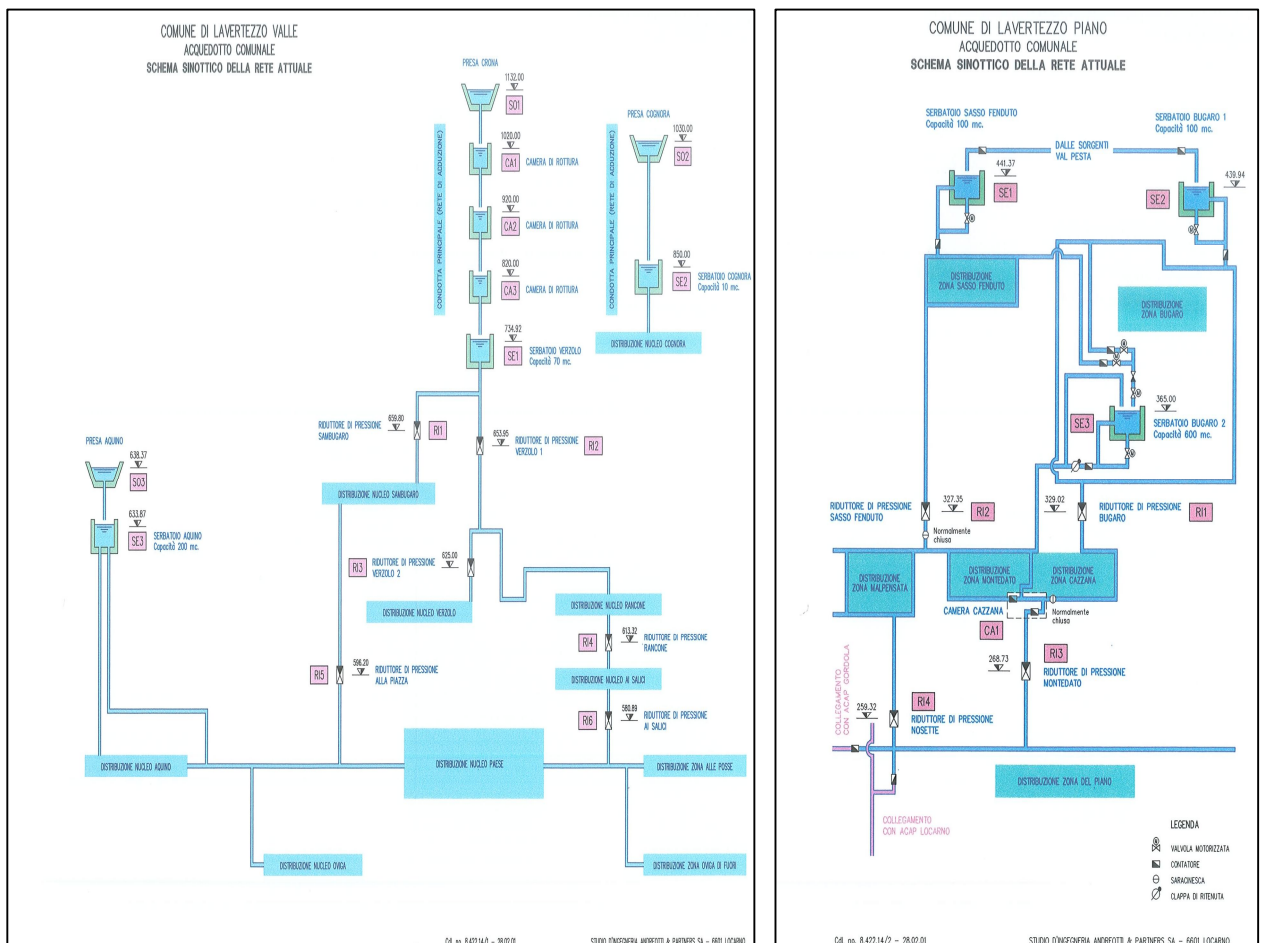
COMUNE DI LAVERTEZZO VALLE
ACQUEDOTTO COMUNALE
SCHEMA SINOTTICO DELLA RETE ATTUALE

PRESA CRONA
1132.00
SO1

CONDOTTA PRINCIPALE (RETE DI ADDUZIONE)

1020.00
CA1 CAMERA DI ROTTURA

920.00
CA2 CAMERA DI ROTTURA

820.00
CA3 CAMERA DI ROTTURA

734.92
SE1 SERBATOIO VERZOLO Capacità 70 mc.

PRESA COGNORA
1030.00
SO2

CONDOTTA PRINCIPALE (RETE DI ADDUZIONE)

850.00
SE2 SERBATOIO COGNORA Capacità 10 mc.

DISTRIBUZIONE NUCLEO COGNORA

RIDUTTORE DI PRESSIONE SAMBUGARO
659.80
RI1

653.95
RIDUTTORE DI PRESSIONE VERZOLO 1
RI2

PRESA AQUINO
638.37
SO3

633.87
SE3 SERBATOIO AQUINO Capacità 200 mc.

DISTRIBUZIONE NUCLEO SAMBUGARO

RI3 RIDUTTORE DI PRESSIONE VERZOLO 2
625.00

DISTRIBUZIONE NUCLEO VERZOLO

DISTRIBUZIONE NUCLEO RANCONE

RI4
613.32
RIDUTTORE DI PRESSIONE RANCONE

DISTRIBUZIONE NUCLEO AI SALICI

RI5
596.20
RIDUTTORE DI PRESSIONE ALLA PIAZZA

RI6
580.89
RIDUTTORE DI PRESSIONE AI SALICI

DISTRIBUZIONE NUCLEO AQUINO

DISTRIBUZIONE NUCLEO PAESE

DISTRIBUZIONE ZONA ALLE POSSE

DISTRIBUZIONE NUCLEO OVIGA

DISTRIBUZIONE ZONA OVIGA DI FUORI

Cdl. no. 8.422.14/1 – 28.02.01
STUDIO D'INGEGNERIA ANDREOTTI & PARTNERS SA – 6601 LOCARNO

COMUNE DI LAVERTEZZO PIANO
ACQUEDOTTO COMUNALE
SCHEMA SINOTTICO DELLA RETE ATTUALE

SERBATOIO SASSO FENDUTO
Capacità 100 mc.

SERBATOIO BUGARO 1
Capacità 100 mc.

DALLE SORGENTI VAL PESTA

441.37
SE1

439.94
SE2

DISTRIBUZIONE ZONA SASSO FENDUTO

DISTRIBUZIONE ZONA BUGARO

365.00
SE3
SERBATOIO BUGARO 2
Capacità 600 mc.

RIDUTTORE DI PRESSIONE SASSO FENDUTO
327.35
RI2
Normalmente chiusa

329.02
RIDUTTORE DI PRESSIONE BUGARO
RI1

DISTRIBUZIONE ZONA MALPENSATA

DISTRIBUZIONE ZONA MONTEDATO

DISTRIBUZIONE ZONA CAZZANA

CAMERA CAZZANA
CA1
Normalmente chiusa

RI3
268.73
RIDUTTORE DI PRESSIONE MONTEDATO

COLLEGAMENTO CON ACAP GORDOLA

259.32
RI4
RIDUTTORE DI PRESSIONE NOSETTE

DISTRIBUZIONE ZONA DEL PIANO

COLLEGAMENTO CON ACAP LOCARNO

LEGENDA
VALVOLA MOTORIZZATA
CONTATORE
SARACINESCA
CLAPPA DI RITENUTA

Cdl. no. 8.422.14/2 – 28.02.01
STUDIO D'INGEGNERIA ANDREOTTI & PARTNERS SA – 6601 LOCARNO